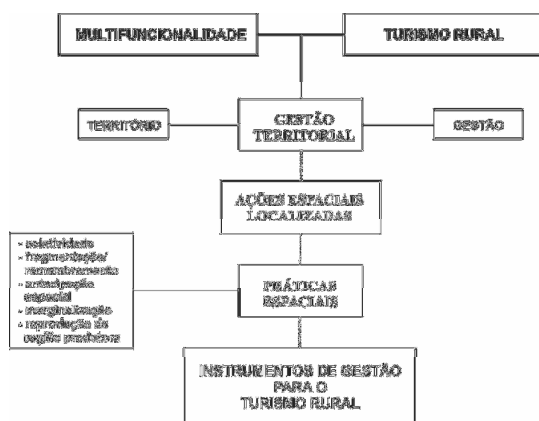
MULTIFUNCIONALIDADE

TURISMO RURAL

TERRITÓRIO

GESTÃO TERRITORIAL

GESTÃO

AÇÕES ESPACIAIS LOCALIZADAS

- seletividade
- fragmentação/ remembramento
- antecipação espacial
- marginalização
- reprodução da região produtora

PRÁTICAS ESPACIAIS

INSTRUMENTOS DE GESTÃO PARA O TURISMO RURAL